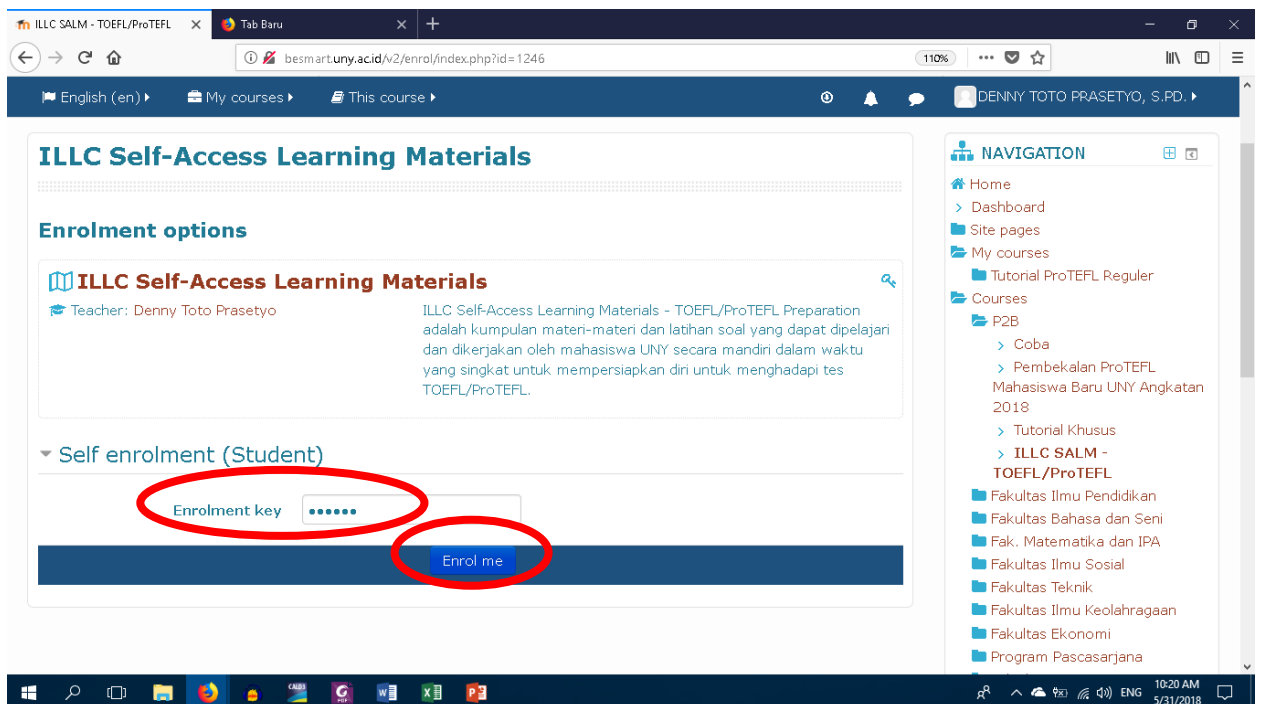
ILLC SALM - TOEFL/ProTEFL ×
Tab Baru ×
+

besmart.uny.ac.id/v2/enrol/index.php?id=1246
110%

English (en) ▸ My courses ▸ This course ▸
DENNY TOTO PRASETYO, S.PD. ▸

ILLC Self-Access Learning Materials

Enrolment options

ILLC Self-Access Learning Materials

Teacher: Denny Toto Prasetyo

ILLC Self-Access Learning Materials - TOEFL/ProTEFL Preparation adalah kumpulan materi-materi dan latihan soal yang dapat dipelajari dan dikerjakan oleh mahasiswa UNY secara mandiri dalam waktu yang singkat untuk mempersiapkan diri untuk menghadapi tes TOEFL/ProTEFL.

Self enrolment (Student)

Enrolment key ••••••

Enrol me

NAVIGATION
Home
Dashboard
Site pages
My courses
Tutorial ProTEFL Reguler
Courses
P2B
Coba
Pembekalan ProTEFL Mahasiswa Baru UNY Angkatan 2018
Tutorial Khusus
ILLC SALM - TOEFL/ProTEFL
Fakultas Ilmu Pendidikan
Fakultas Bahasa dan Seni
Fak. Matematika dan IPA
Fakultas Ilmu Sosial
Fakultas Teknik
Fakultas Ilmu Keolahragaan
Fakultas Ekonomi
Program Pascasarjana

ENG 10:20 AM 5/31/2018